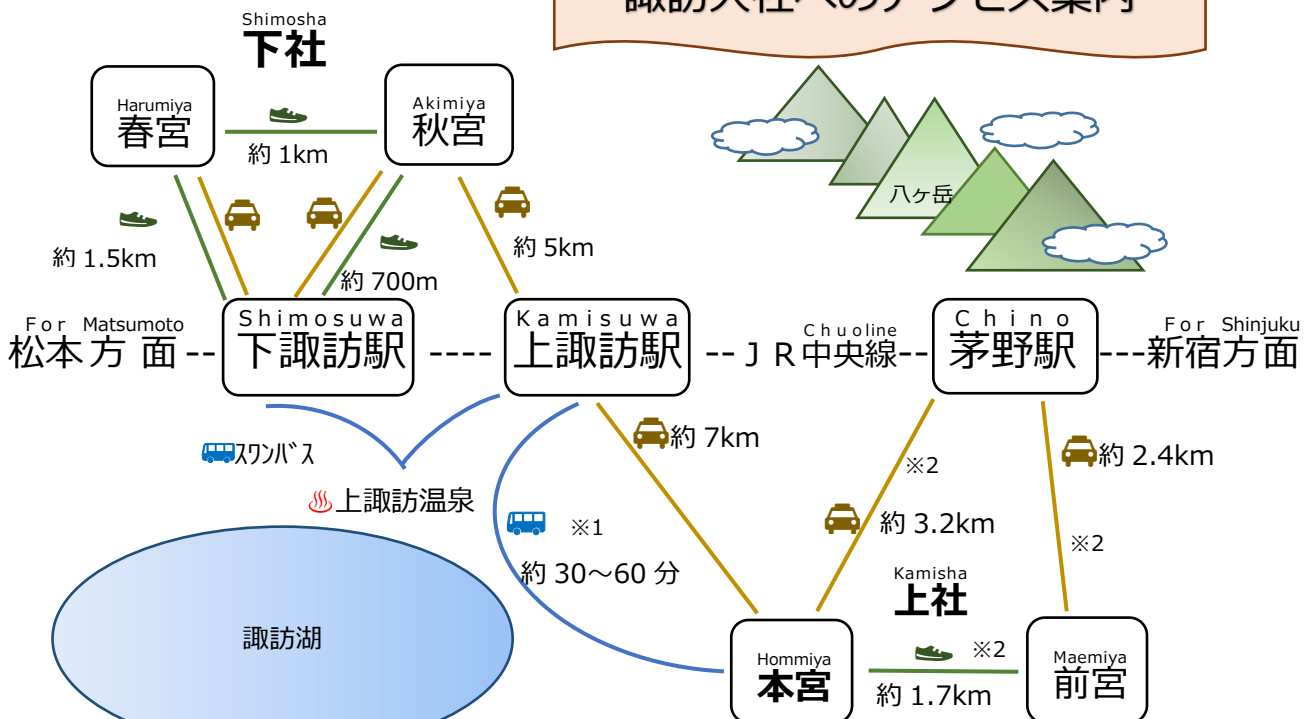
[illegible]

Shimosha
下社

Harumiya
春宮

Akimiya
秋宮

約 1km

約 1.5km

約 700m

約 5km

八ヶ岳

For Matsumoto
松本方 面 --

Shimosuwa
下諏訪駅

----

Kamisuwa
上諏訪駅

-- J R 中央線--
Chuoline

Chino
茅野駅

---新宿方面
For Shinjuku

スワンバス

上諏訪温泉

約 7km

約 2.4km

※2

※1

約 3.2km

※2

約 30〜60 分

Kamisha
上社

諏訪湖

Hommiya
本宮

※2

約 1.7km

Maemiya
前宮